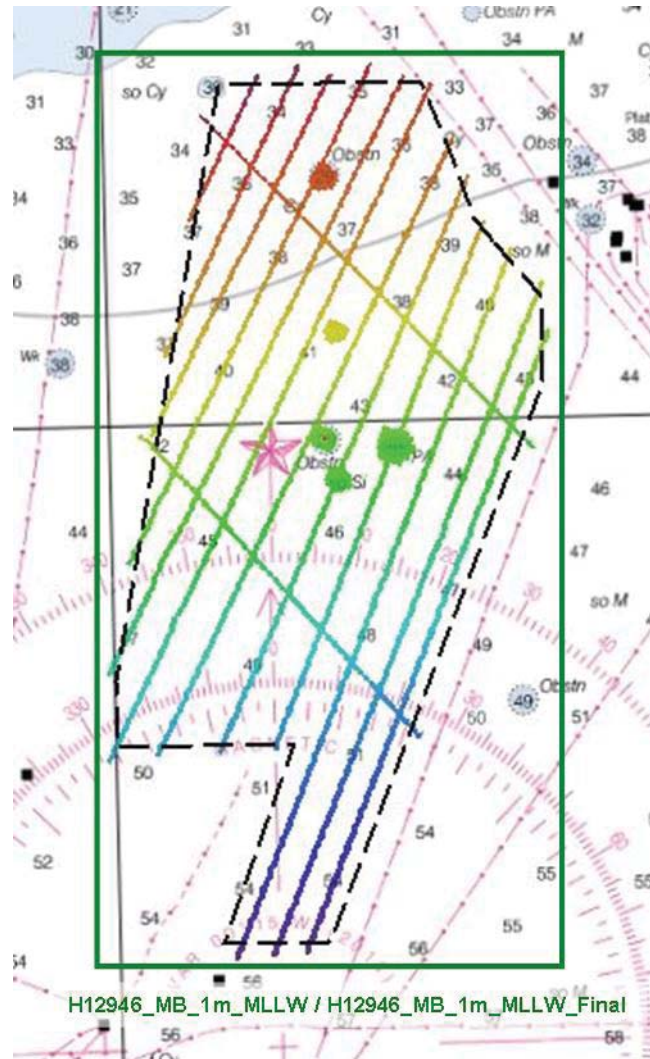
21
31
Cy
31
Obstn PA
34
M
30
32
so Cy
33
33
37
36
37
31
33
34
35
36
Obstn
34
38
34
35
37
38
32
36
37
39
so M
6
37
38
39
38
40
38
41
WK
38
42
44
43
Obstn
44
46
44
45
46
47
so M
48
49
49
Obstn
50
51
50
51
52
54
55
55
54
55
56
54
56
H12946_MB_1m_MLLW / H12946_MB_1m_MLLW_Final
56
58